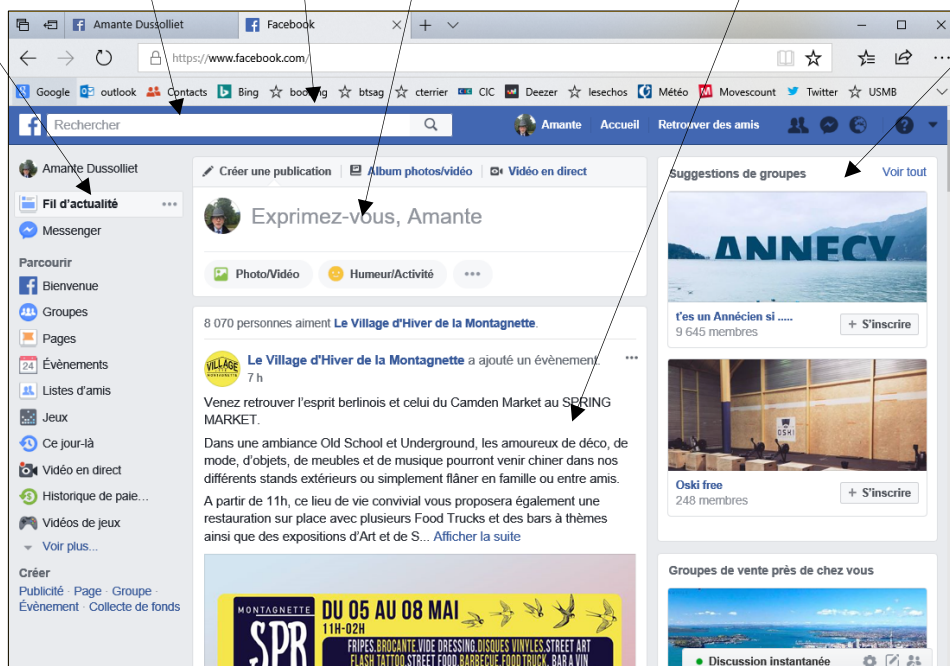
Amante Dussolliet
Facebook
https://www.facebook.com
Google outlook Contacts Bing booking btsag cterrier CIC Deezer lesechos Météo Movescount Twitter USMB
Rechercher
Amante Accueil Retrouver des amis

Amante Dussolliet
Fil d'actualité
Messenger
Parcourir
Bienvenue
Groupes
Pages
Évènements
Listes d'amis
Jeux
Ce jour-là
Vidéo en direct
Historique de paie...
Vidéos de jeux
Voir plus...
Créer
Publicité · Page · Groupe · Évènement · Collecte de fonds

Créer une publication
Album photos/vidéo
Vidéo en direct
Exprimez-vous, Amante
Photo/Vidéo
Humeur/Activité

8 070 personnes aiment Le Village d'Hiver de la Montagnette.
Le Village d'Hiver de la Montagnette a ajouté un évènement.
7 h
Venez retrouver l'esprit berlinois et celui du Camden Market au SPRING MARKET.
Dans une ambiance Old School et Underground, les amoureux de déco, de mode, d'objets, de meubles et de musique pourront venir chiner dans nos différents stands extérieurs ou simplement flâner en famille ou entre amis.
A partir de 11h, ce lieu de vie convivial vous proposera également une restauration sur place avec plusieurs Food Trucks et des bars à thèmes ainsi que des expositions d'Art et de S... Afficher la suite
MONTAGNETTE
SPR
DU 05 AU 08 MAI
11H-02H
FRIPES.BROCANTE.VIDE DRESSING.DISQUES VINYLES.STREET ART
FLASH TATTOO.STREET FOOD.BARBECUE.FOOD TRUCK.BAR A VIN

Suggestions de groupes
Voir tout
ANNECY
t'es un Annécien si .....
9 645 membres
+ S'inscrire
Oski free
248 membres
+ S'inscrire
Groupes de vente près de chez vous
Discussion instantanée